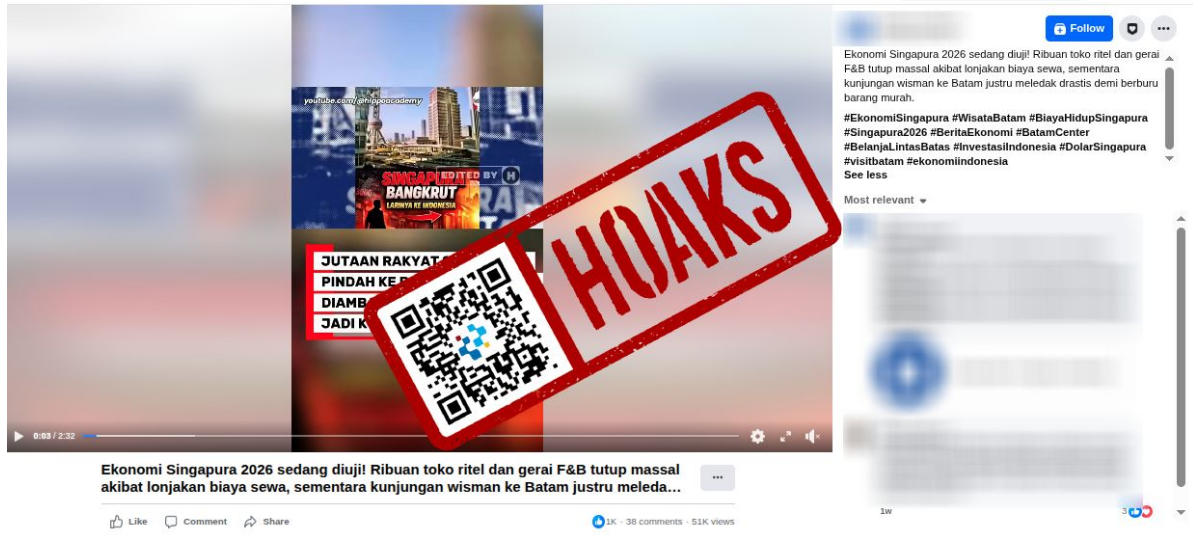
youtube.com/@hippoacademy

EDITED BY

SINGAPURA BANGKRUT LARINYA KE INDONESIA

JUTAAN RAKYAT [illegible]
PINDAH KE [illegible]
DIAMB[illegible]
JADI K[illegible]

HOAKS

0:03 / 2:32

Ekonomi Singapura 2026 sedang diuji! Ribuan toko ritel dan gerai F&B tutup massal akibat lonjakan biaya sewa, sementara kunjungan wisman ke Batam justru meleda...

Like Comment Share

1K · 38 comments · 51K views

Follow

Ekonomi Singapura 2026 sedang diuji! Ribuan toko ritel dan gerai F&B tutup massal akibat lonjakan biaya sewa, sementara kunjungan wisman ke Batam justru meledak drastis demi berburu barang murah.

#EkonomiSingapura #WisataBatam #BiayaHidupSingapura #Singapura2026 #BeritaEkonomi #BatamCenter #BelanjaLintasBatas #InvestasiIndonesia #DolarSingapura #visitbatam #ekonomiindonesia
See less

Most relevant

1w

3